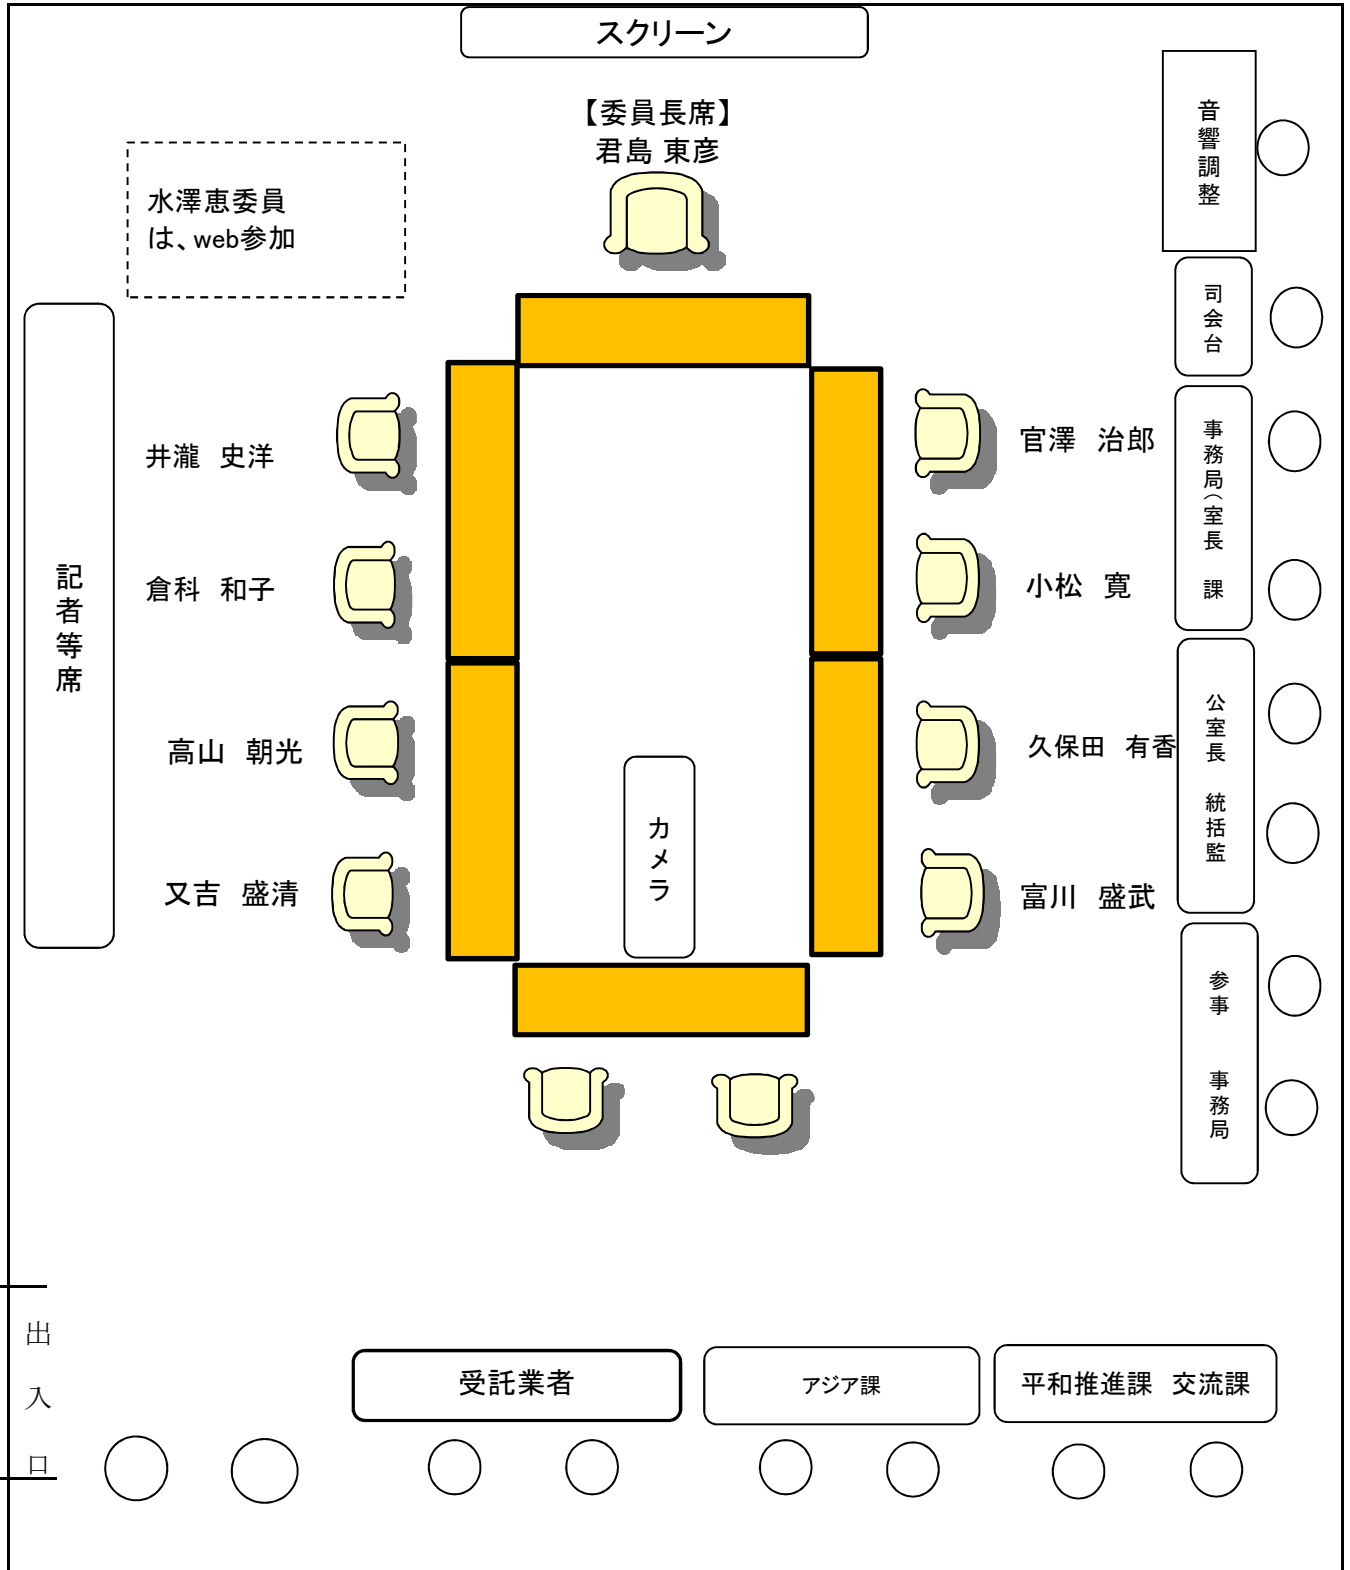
スクリーン

【委員長席】
君島 東彦

水澤恵委員は、web参加

音響調整

司会台

事務局（室長 課

公室長 統括監

参事 事務局

記者等席

井瀧 史洋

倉科 和子

高山 朝光

又吉 盛清

官澤 治郎

小松 寛

久保田 有香

富川 盛武

カメラ

出入口

受託業者

アジア課

平和推進課 交流課